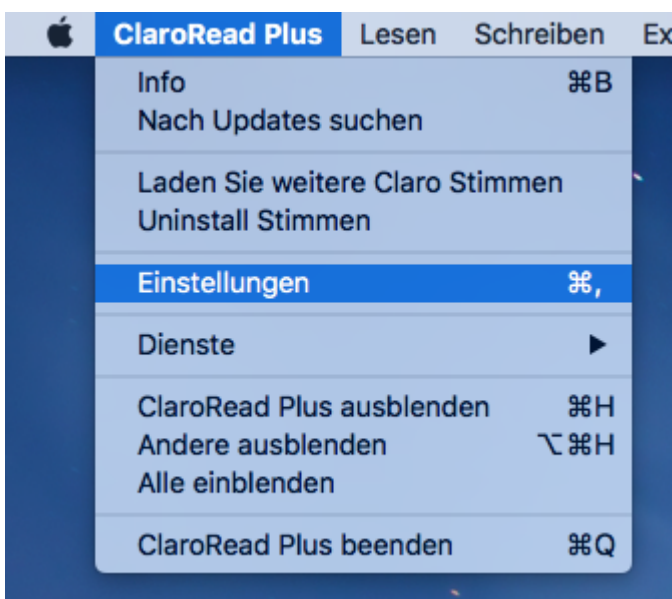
ClaroRead Plus Lesen Schreiben Ex

Info ⌘B
Nach Updates suchen

Laden Sie weitere Claro Stimmen
Uninstall Stimmen

Einstellungen ⌘,

Dienste ▶

ClaroRead Plus ausblenden ⌘H
Andere ausblenden ⌥⌘H
Alle einblenden

ClaroRead Plus beenden ⌘Q